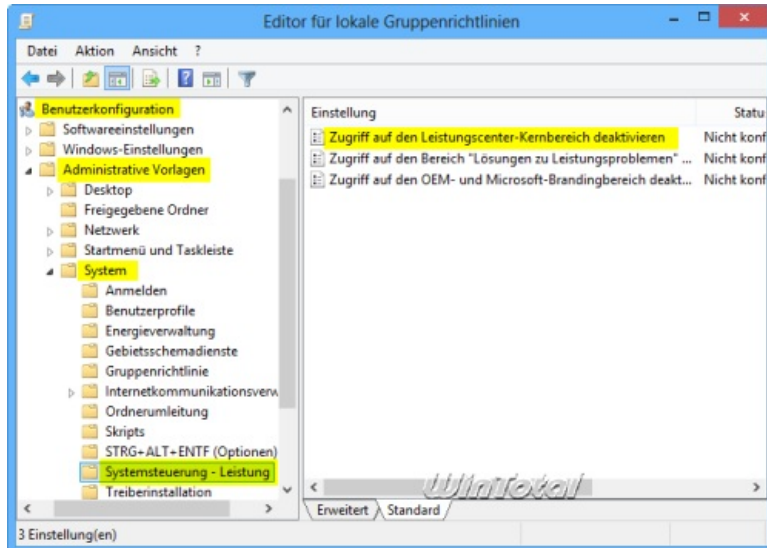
Editor für lokale Gruppenrichtlinien

Datei Aktion Ansicht ?

Benutzerkonfiguration
Softwareeinstellungen
Windows-Einstellungen
Administrative Vorlagen
Desktop
Freigegebene Ordner
Netzwerk
Startmenü und Taskleiste
System
Anmelden
Benutzerprofile
Energieverwaltung
Gebietsschemadienste
Gruppenrichtlinie
Internetkommunikationsverw
Ordnerumleitung
Skripts
STRG+ALT+ENTF (Optionen)
Systemsteuerung - Leistung
Treiberinstallation

| Einstellung | Statu |
|---|---|
| Zugriff auf den Leistungscenter-Kernbereich deaktivieren | Nicht konf |
| Zugriff auf den Bereich "Lösungen zu Leistungsproblemen" ... | Nicht konf |
| Zugriff auf den OEM- und Microsoft-Brandingbereich deakt... | Nicht konf |

WinTotal

Erweitert Standard

3 Einstellung(en)